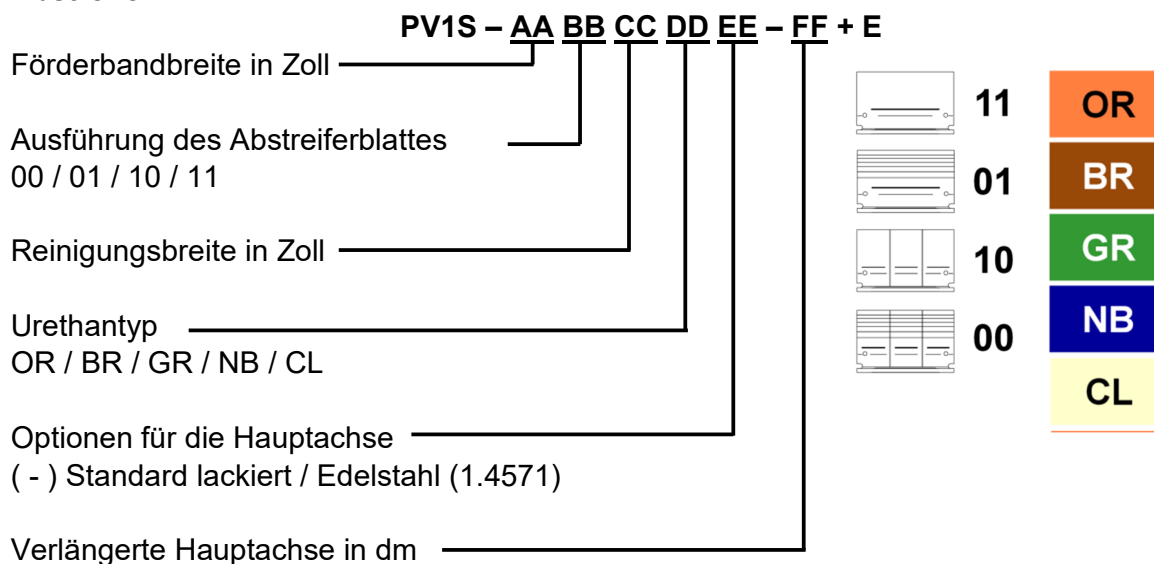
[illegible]

PV1S – AA BB CC DD EE – FF + E

Förderbandbreite in Zoll

Ausführung des Abstreiferblattes
00 / 01 / 10 / 11

Reinigungsbreite in Zoll

Urethantyp
OR / BR / GR / NB / CL

Optionen für die Hauptachse
( - ) Standard lackiert / Edelstahl (1.4571)

Verlängerte Hauptachse in dm

11
01
10
00

OR
BR
GR
NB
CL